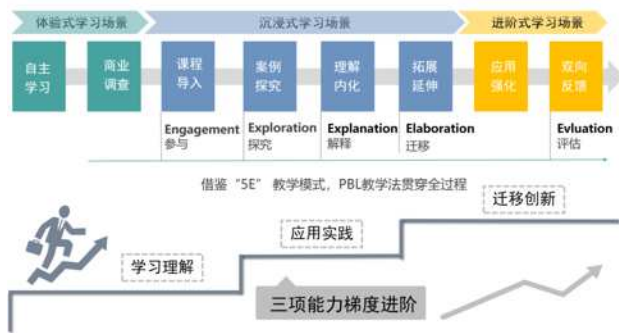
体验式学习场景

沉浸式学习场景

进阶式学习场景

自主学习

商业调查

课程导入

案例探究

理解内化

拓展延伸

应用强化

双向反馈

Engagement
参与

Exploration
探究

Explanation
解释

Elaboration
迁移

Evluation
评估

借鉴"5E"教学模式，PBL教学法贯穿全过程

迁移创新

应用实践

学习理解

三项能力梯度进阶